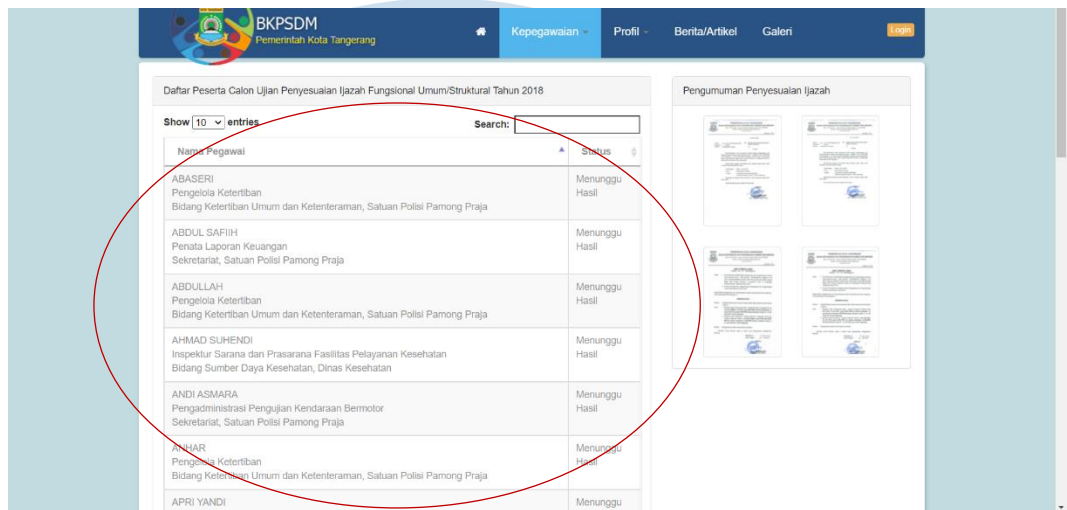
BKPSDM
Pemerintah Kota Tangerang

Kepegawaian Profil Berita/Artikel Galeri Login

Daftar Peserta Calon Ujian Penyesuaian Ijazah Fungsional Umum/Struktural Tahun 2018

Show 10 entries

Search:

| Nama Pegawai | Status |
|---|---|
| ABASERI Pengelola Ketertiban Bidang Ketertiban Umum dan Ketenteraman, Satuan Polisi Pamong Praja | Menunggu Hasil |
| ABDUL SAFIIH Penata Laporan Keuangan Sekretariat, Satuan Polisi Pamong Praja | Menunggu Hasil |
| ABDULLAH Pengelola Ketertiban Bidang Ketertiban Umum dan Ketenteraman, Satuan Polisi Pamong Praja | Menunggu Hasil |
| AHMAD SUHENDI Inspektur Sarana dan Prasarana Fasilitas Pelayanan Kesehatan Bidang Sumber Daya Kesehatan, Dinas Kesehatan | Menunggu Hasil |
| ANDI ASMARA Pengadministrasi Pengujian Kendaraan Bermotor Sekretariat, Satuan Polisi Pamong Praja | Menunggu Hasil |
| ANHAR Pengelola Ketertiban Bidang Ketertiban Umum dan Ketenteraman, Satuan Polisi Pamong Praja | Menunggu Hasil |
| APRI YANDI | Menunggu |

Pengumuman Penyesuaian Ijazah